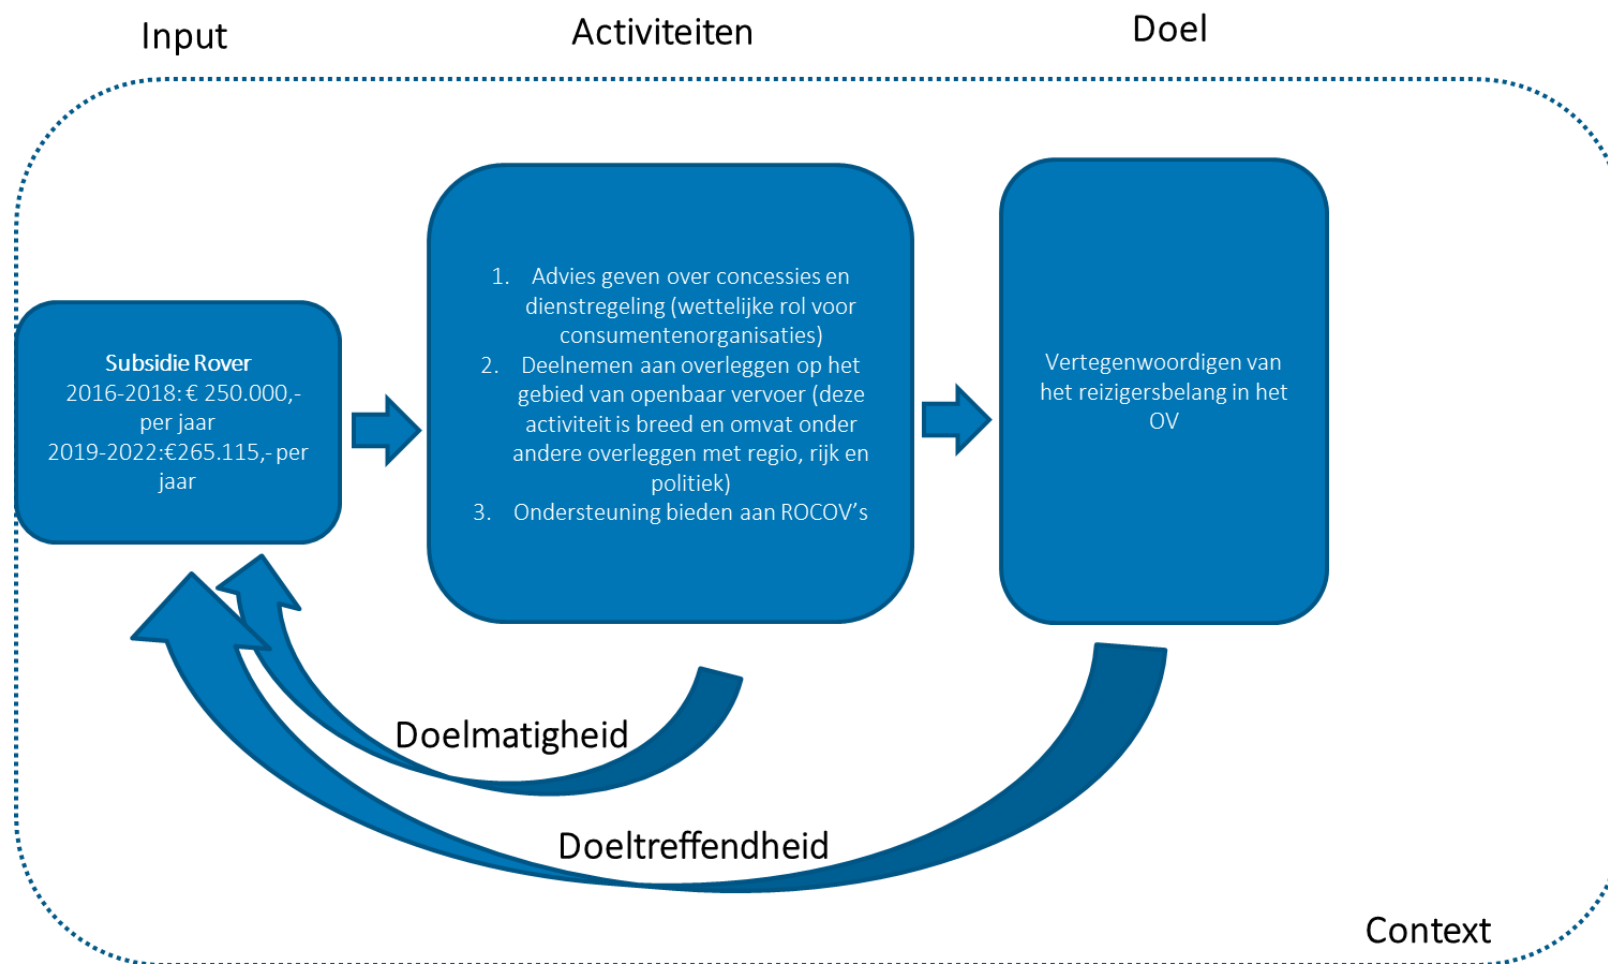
Input

Activiteiten

Doel

Subsidie Rover
2016-2018: € 250.000,- per jaar
2019-2022:€265.115,- per jaar

1. Advies geven over concessies en dienstregeling (wettelijke rol voor consumentenorganisaties)
2. Deelnemen aan overleggen op het gebied van openbaar vervoer (deze activiteit is breed en omvat onder andere overleggen met regio, rijk en politiek)
3. Ondersteuning bieden aan ROCOV's

Vertegenwoordigen van het reizigersbelang in het OV

Doelmatigheid

Doeltreffendheid

Context